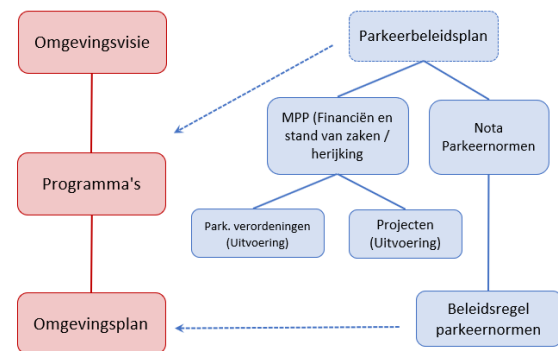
Omgevingsvisie

Parkeerbeleidsplan

MPP (Financiën en stand van zaken / herijking

Nota Parkeernormen

Programma's

Park. verordeningen (Uitvoering)

Projecten (Uitvoering)

Omgevingsplan

Beleidsregel parkeernormen